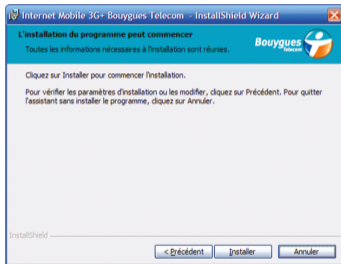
Internet Mobile 3G+ Bouygues Telecom - InstallShield Wizard

L'installation du programme peut commencer

Toutes les informations nécessaires à l'installation sont réunies.

Bouygues Telecom

Cliquez sur Installer pour commencer l'installation.

Pour vérifier les paramètres d'installation ou les modifier, cliquez sur Précédent. Pour quitter l'assistant sans installer le programme, cliquez sur Annuler.

InstallShield

< Précédent

Installer

Annuler